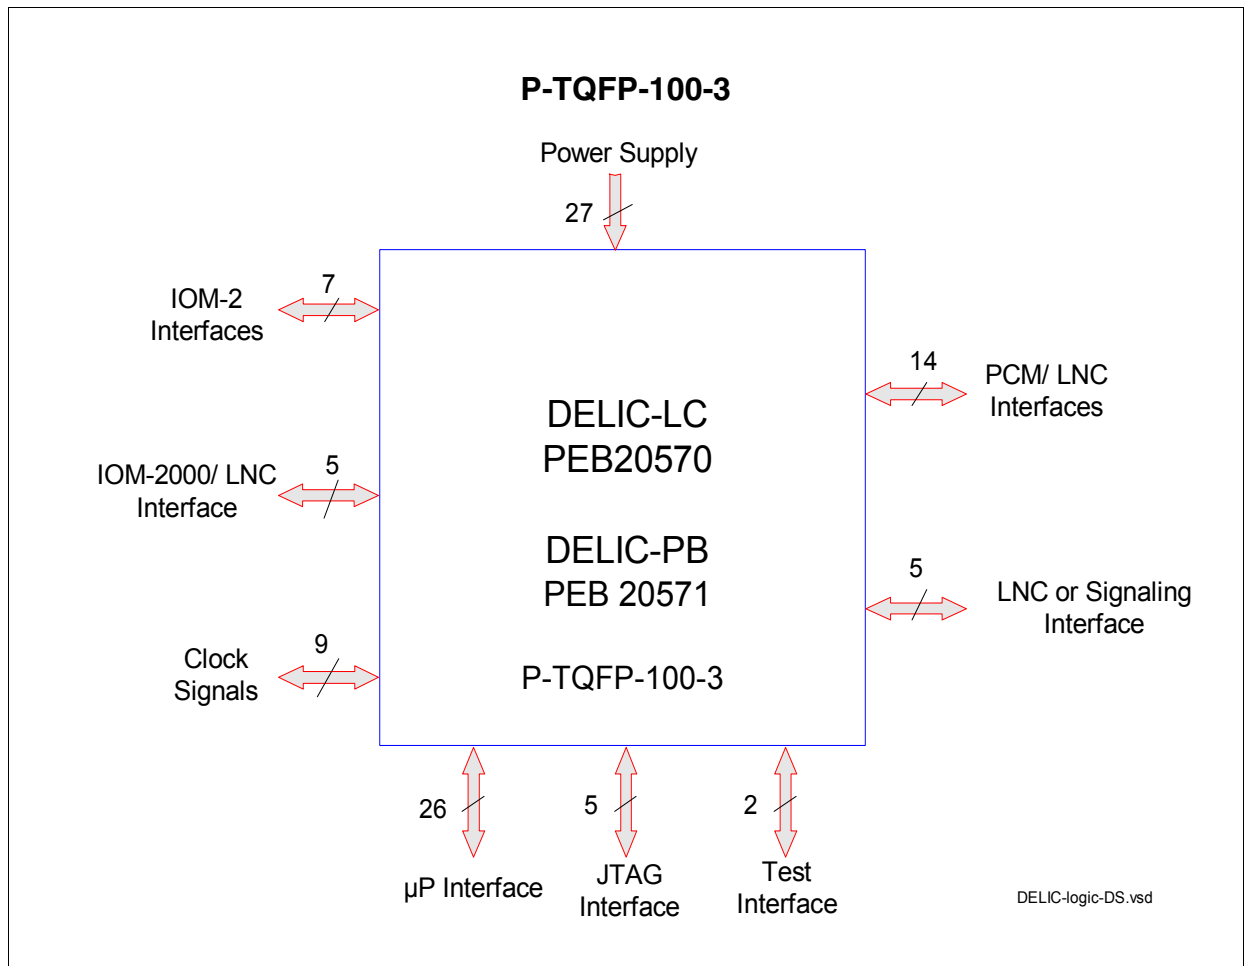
P-TQFP-100-3

Power Supply

27

IOM-2
Interfaces

7

14

PCM/ LNC
Interfaces

DELIC-LC
PEB20570

IOM-2000/ LNC
Interface

5

DELIC-PB
PEB 20571

5

LNC or Signaling
Interface

Clock
Signals

9

P-TQFP-100-3

26

µP Interface

5

JTAG
Interface

2

Test
Interface

DELIC-logic-DS.vsd